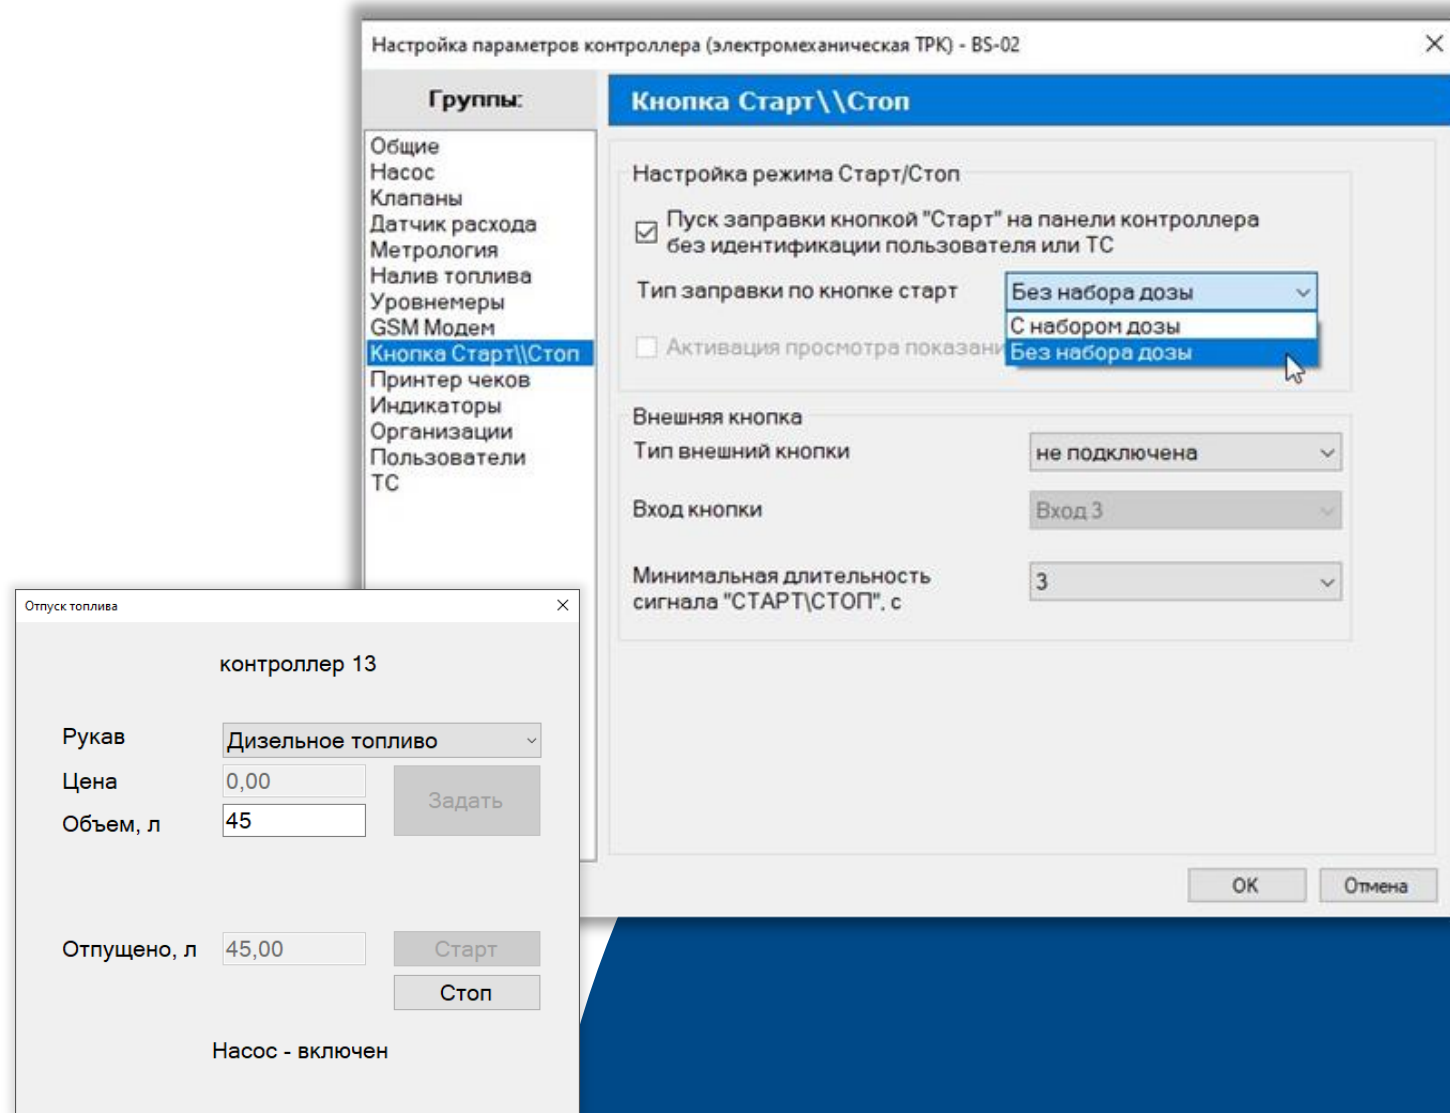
Настройка параметров контроллера (электромеханическая ТРК) - BS-02

Группы:

Общие
Насос
Клапаны
Датчик расхода
Метрология
Налив топлива
Уровнемеры
GSM Модем
Кнопка Старт\\Стоп
Принтер чеков
Индикаторы
Организации
Пользователи
ТС

Кнопка Старт\\Стоп

Настройка режима Старт/Стоп

Пуск заправки кнопкой "Старт" на панели контроллера без идентификации пользователя или ТС

Тип заправки по кнопке старт

Без набора дозы

С набором дозы

Без набора дозы

Активация просмотра показани

Внешняя кнопка

Тип внешний кнопки

не подключена

Вход кнопки

Вход 3

Минимальная длительность сигнала "СТАРТ\СТОП", с

3

OK

Отмена

Отпуск топлива

контроллер 13

Рукав

Дизельное топливо

Цена

0,00

Задать

Объем, л

45

Отпущено, л

45,00

Старт

Стоп

Насос - включен